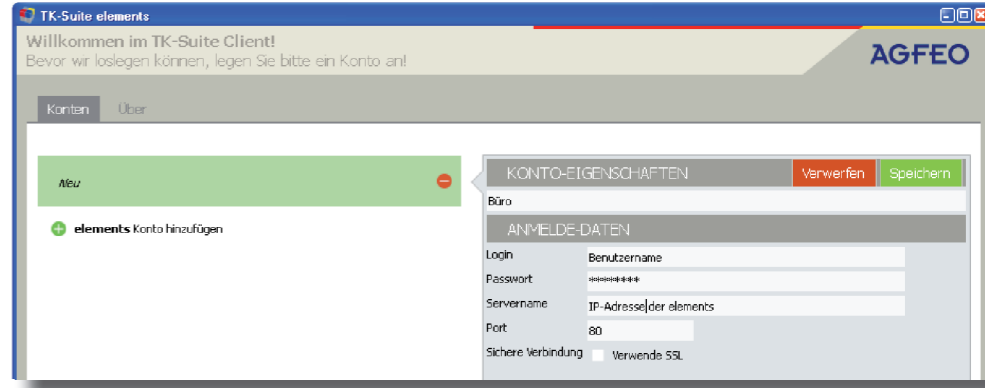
TK-Suite elements

Willkommen im TK-Suite Client!
Bevor wir loslegen können, legen Sie bitte ein Konto an!

AGFEO

Konten Über

Neu

elements Konto hinzufügen

KONTO-EIGENSCHAFTEN Verwerfen Speichern

Büro

ANMELDE-DATEN

Login Benutzername

Passwort ********

Servername IP-Adresse der elements

Port 80

Sichere Verbindung Verwende SSL